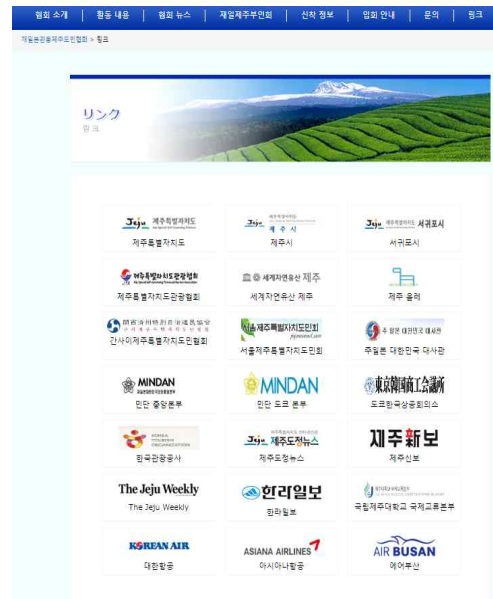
협회 소개 | 활동 내용 | 협회 뉴스 | 재일제주부인회 | 신착 정보 | 입회 안내 | 문의 | 링크

재일본관동제주도민협회 > 링크

リンク
링크

Jeju 제주특별자치도
제주특별자치도

Jeju 제주시
제주시

Jeju 서귀포시
서귀포시

제주특별자치도관광협회
제주특별자치도관광협회

세계자연유산 제주
세계자연유산 제주

제주 올레

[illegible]
간사이제주특별자치도민협회

서울제주특별자치도민회
서울제주특별자치도민회

주일본 대한민국 대사관
주일본 대한민국 대사관

MINDAN
민단 중앙본부

MINDAN
민단 도쿄 본부

東京韓国商工会議所
도쿄한국상공회의소

한국관광공사

Jeju 제주도정뉴스
제주도정뉴스

제주新보
제주신보

The Jeju Weekly
The Jeju Weekly

한라일보
한라일보

국립제주대학교 국제교류본부

KOREAN AIR
대한항공

ASIANA AIRLINES
아시아나항공

AIR BUSAN
에어부산